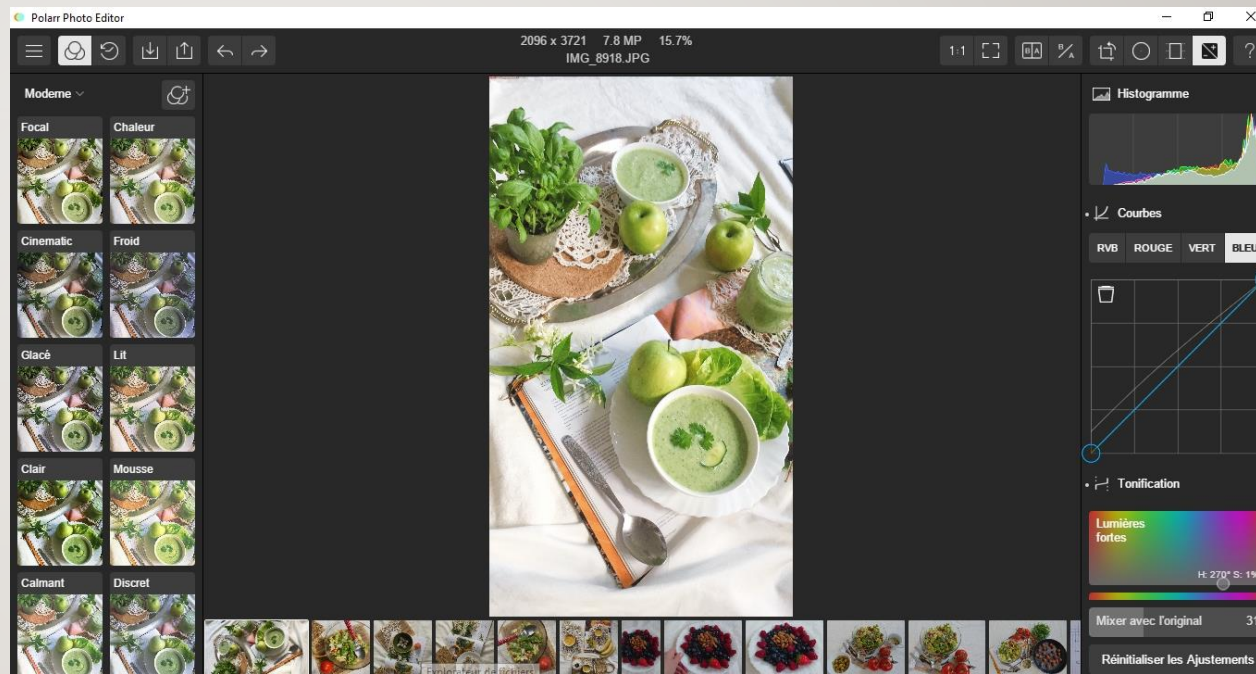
Polarr Photo Editor

2096 x 3721 7.8 MP 15.7%
IMG_8918.JPG

1:1

Moderne

Focal
Chaleur
Cinematic
Froid
Glacè
Lit
Clair
Mousse
Calmant
Discret

Histogramme

Courbes

RVB
ROUGE
VERT
BLEU

Tonification

Lumières fortes

H: 270° S: 1%

Mixer avec l'original
31

Réinitialiser les Ajustements

Explorateur de fichiers